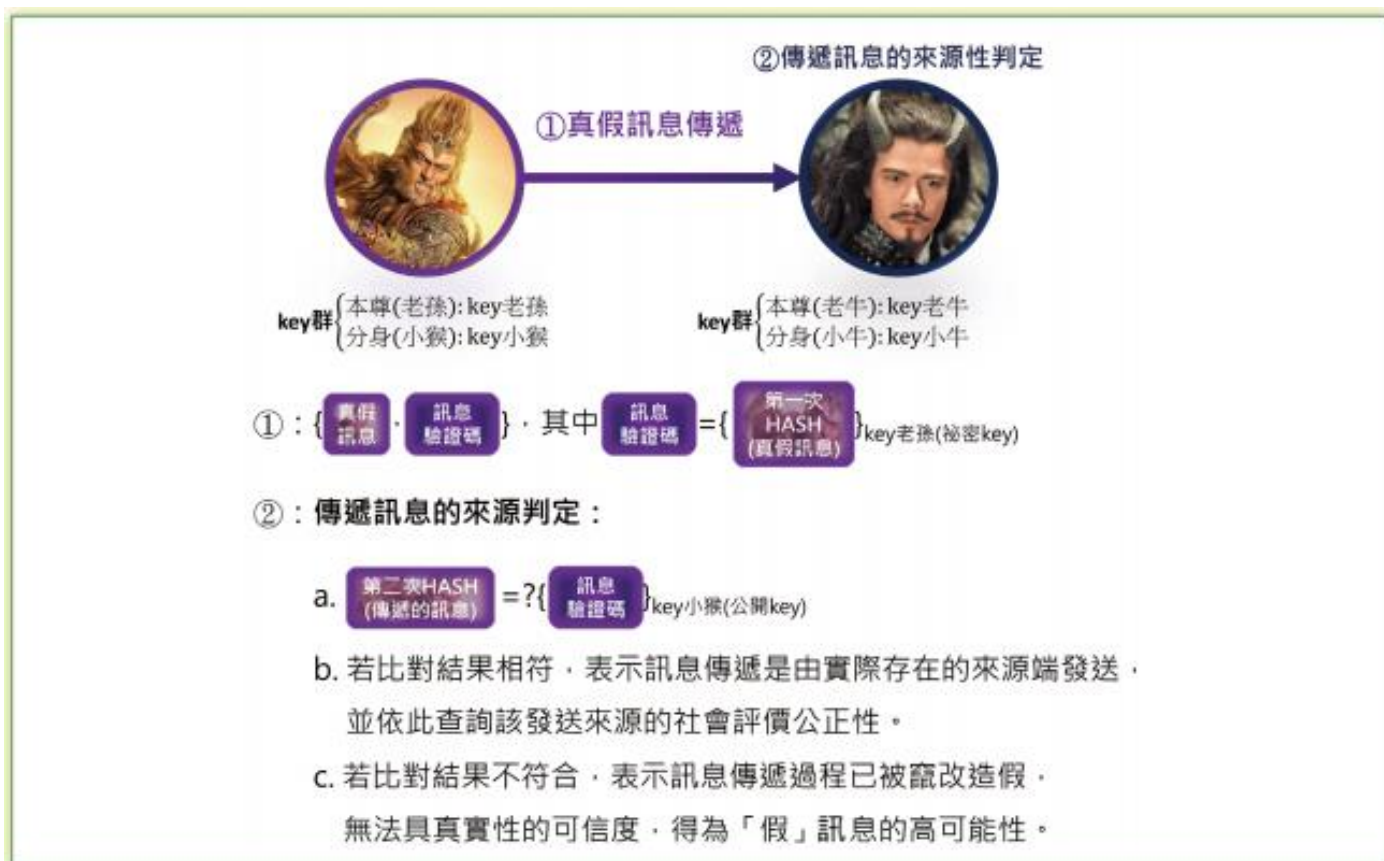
②傳遞訊息的來源性判定

①真假訊息傳遞

key群{本尊(老孫): key老孫
分身(小猴): key小猴

key群{本尊(老牛): key老牛
分身(小牛): key小牛

①：{ 真假訊息 · 訊息驗證碼 }，其中 訊息驗證碼 ={ 第一次HASH (真假訊息) }key老孫(秘密key)

②：傳遞訊息的來源判定：

a. 第二次HASH (傳遞的訊息) =?{ 訊息驗證碼 }key小猴(公開key)

b. 若比對結果相符，表示訊息傳遞是由實際存在的來源端發送，並依此查詢該發送來源的社會評價公正性。

c. 若比對結果不符合，表示訊息傳遞過程已被竄改造假，無法具真實性的可信度，得為「假」訊息的高可能性。